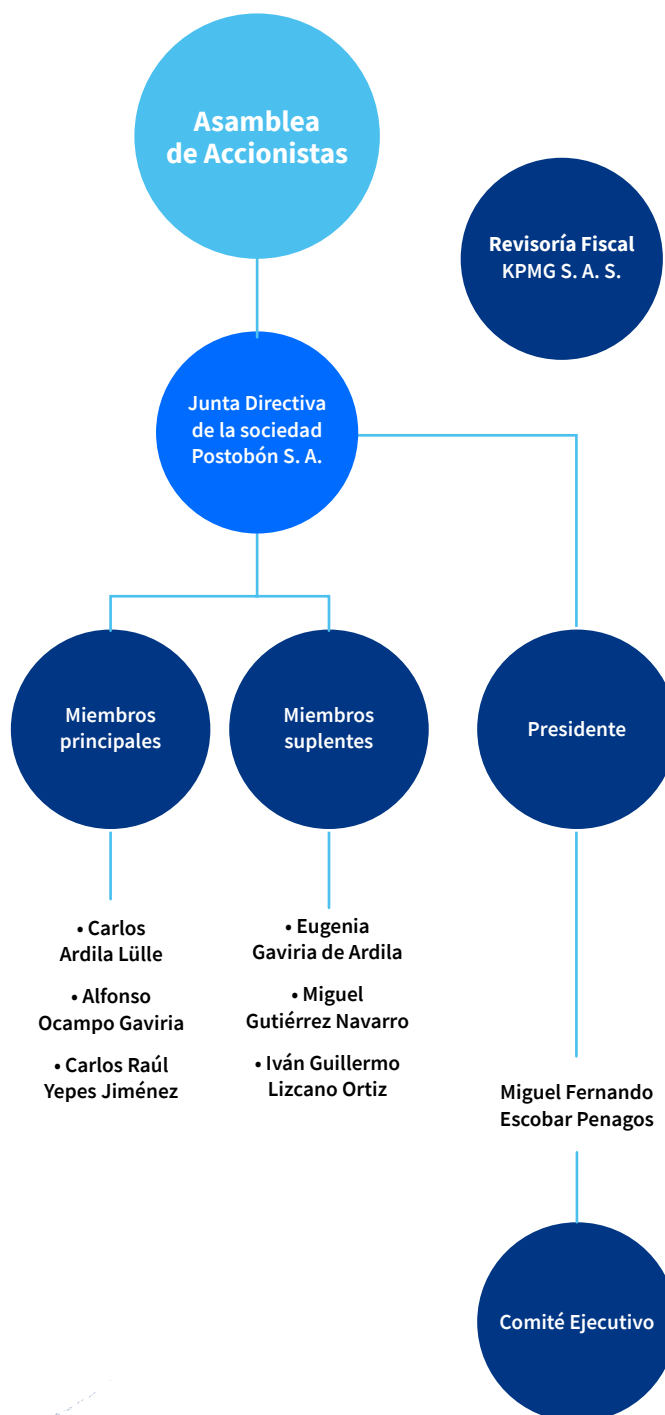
Asamblea de Accionistas

Revisoría Fiscal KPMG S. A. S.

Junta Directiva de la sociedad Postobón S. A.

Miembros principales

Miembros suplentes

Presidente

• Carlos Ardila Lülle

• Alfonso Ocampo Gaviria

• Carlos Raúl Yepes Jiménez

• Eugenia Gaviria de Ardila

• Miguel Gutiérrez Navarro

• Iván Guillermo Lizcano Ortiz

Miguel Fernando Escobar Penagos

Comité Ejecutivo